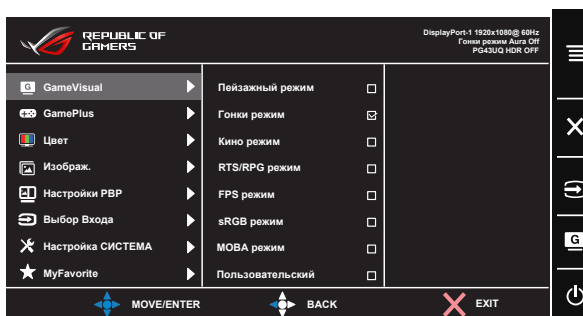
REPUBLIC OF GAMERS

DisplayPort-1 1920x1080@ 60Hz
Гонки режим Aura Off
PG43UQ HDR OFF

GameVisual
GamePlus
Цвет
Изображ.
Настройки PBP
Выбор Входа
Настройка СИСТЕМА
MyFavorite

Пейзажный режим
Гонки режим
Кино режим
RTS/RPG режим
FPS режим
sRGB режим
MOBA режим
Пользовательский

MOVE/ENTER
BACK
EXIT

G